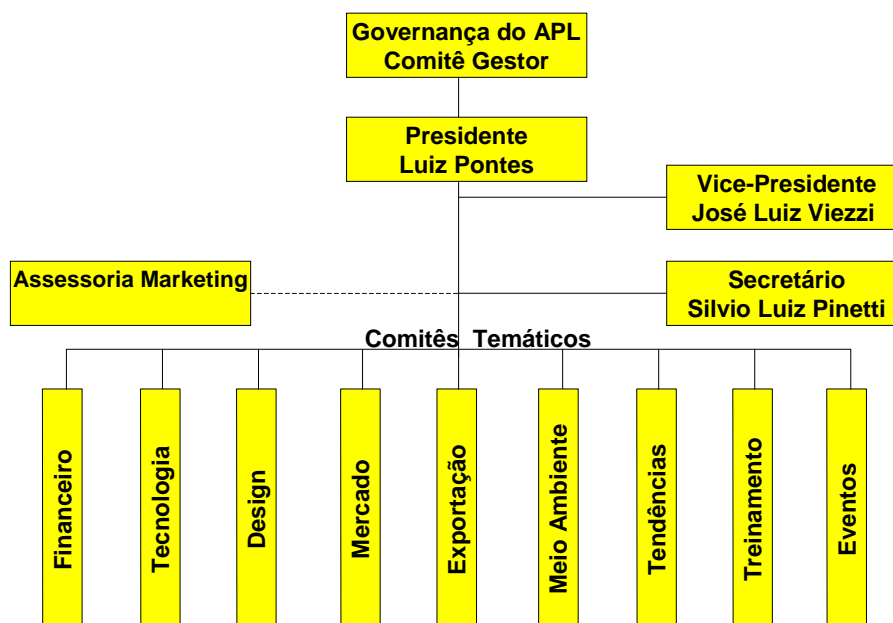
Governança do APL
Comitê Gestor

Presidente
Luiz Pontes

Vice-Presidente
José Luiz Viezzi

Assessoria Marketing

Secretário
Silvio Luiz Pinetti

Comitês Temáticos

Financeiro

Tecnologia

Design

Mercado

Exportação

Meio Ambiente

Tendências

Treinamento

Eventos